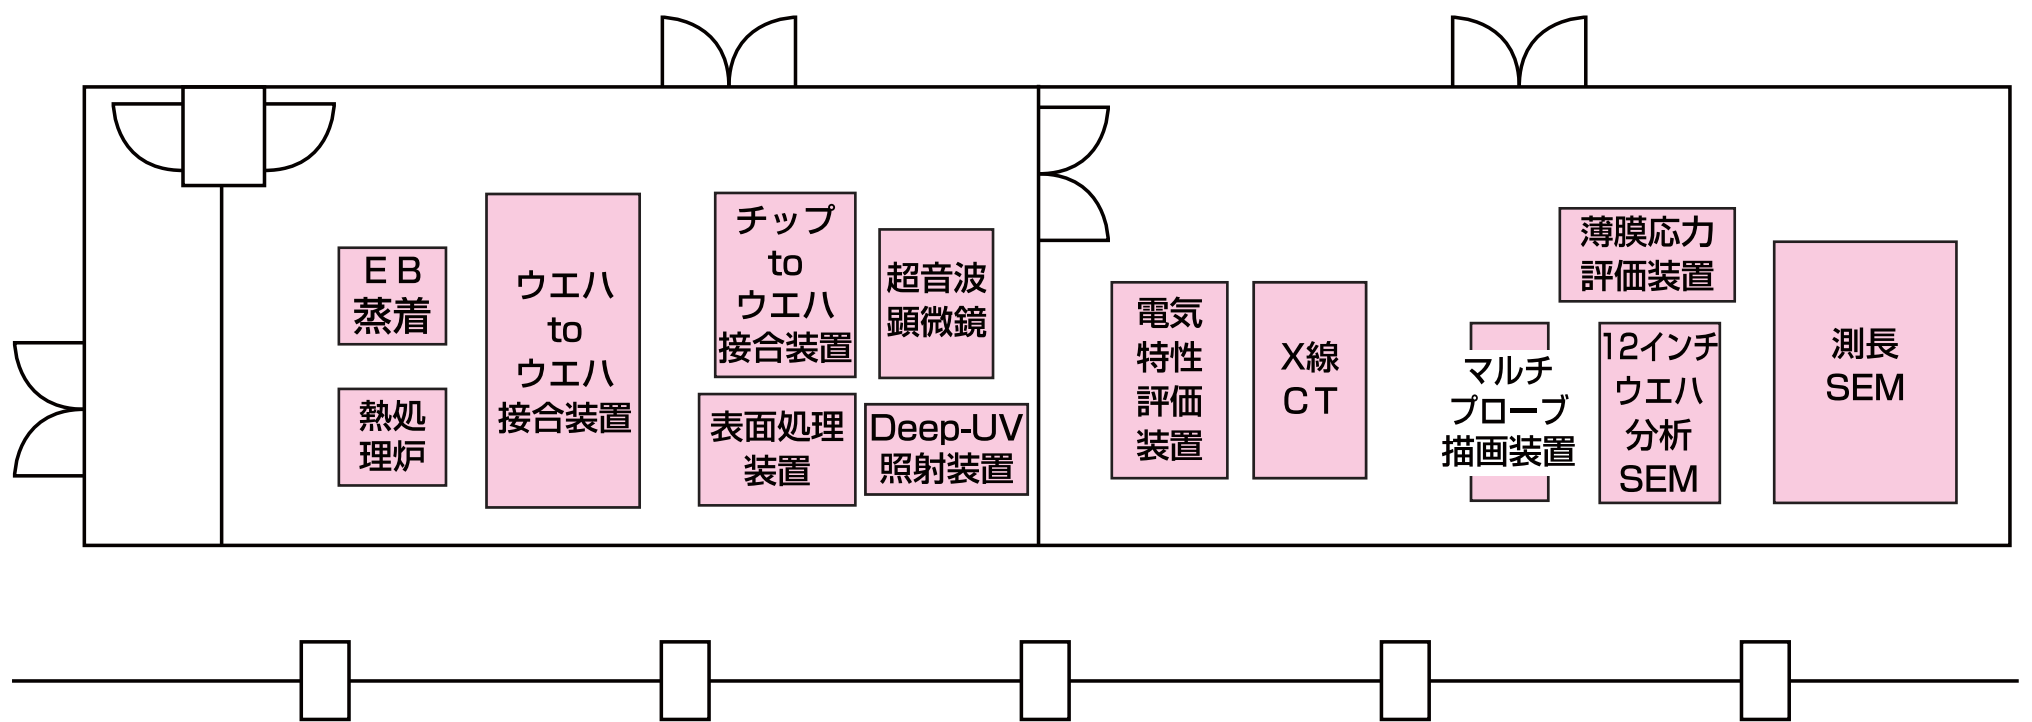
ＥＢ
蒸着

熱処
理炉

ウエハ
to
ウエハ
接合装置

チップ
to
ウエハ
接合装置

超音波
顕微鏡

表面処理
装置

Deep-UV
照射装置

電気
特性
評価
装置

X線
ＣＴ

マルチ
プローブ
描画装置

薄膜応力
評価装置

12インチ
ウエハ
分析
SEM

測長
SEM